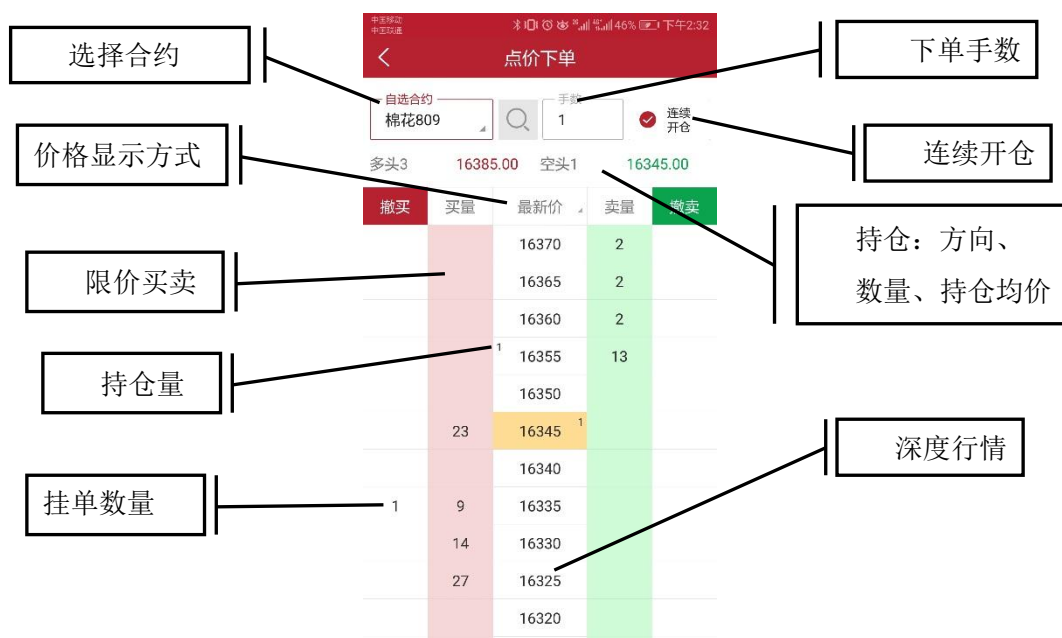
选择合约

中国移动
中国联通
46% 下午2:32

点价下单

下单手数

自选合约
棉花809

手数
1

连续
开仓

价格显示方式

连续开仓

多头3 16385.00 空头1 16345.00

| 撤买 | 买量 | 最新价 | 卖量 | 撤卖 |
|---|---|---|---|---|
| | | 16370 | 2 | |
| | | 16365 | 2 | |
| | | 16360 | 2 | |
| | 1 | 16355 | 13 | |
| | | 16350 | | |
| | 23 | 16345 1 | | |
| | | 16340 | | |
| 1 | 9 | 16335 | | |
| | 14 | 16330 | | |
| | 27 | 16325 | | |
| | | 16320 | | |

持仓：方向、数量、持仓均价

限价买卖

持仓量

深度行情

挂单数量